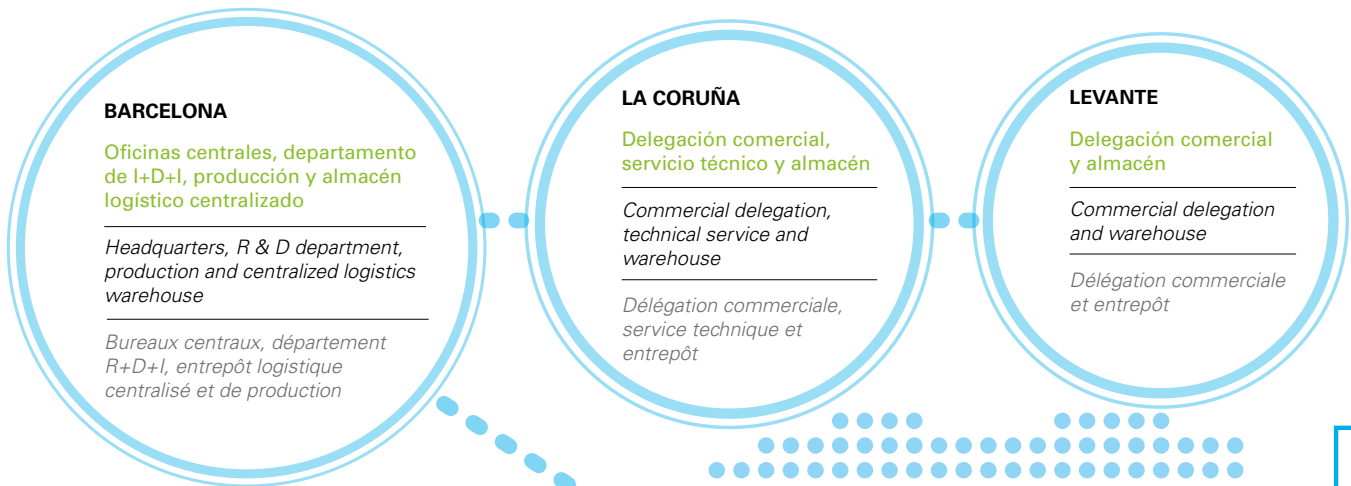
BARCELONA

Oficinas centrales, departamento de I+D+I, producción y almacén logístico centralizado

Headquarters, R & D department, production and centralized logistics warehouse

Bureaux centraux, département R+D+I, entrepôt logistique centralisé et de production

LA CORUÑA

Delegación comercial, servicio técnico y almacén

Commercial delegation, technical service and warehouse

Délégation commerciale, service technique et entrepôt

LEVANTE

Delegación comercial y almacén

Commercial delegation and warehouse

Délégation commerciale et entrepôt